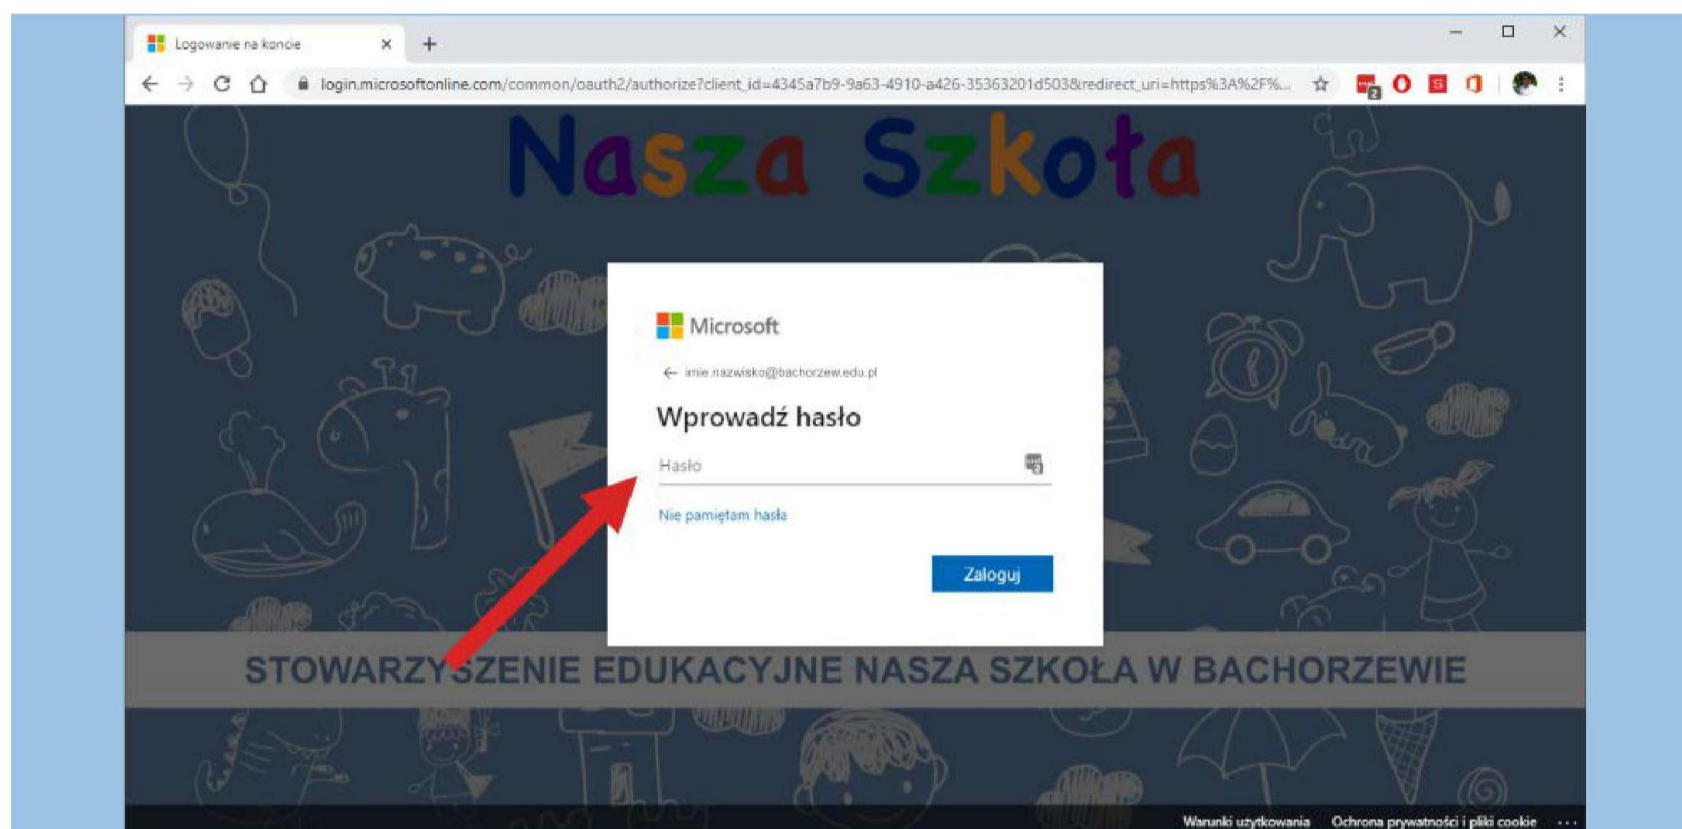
Logowanie na koncie

login.microsoftonline.com/common/oauth2/authorize?client_id=4345a7b9-9a63-4910-a426-35363201d503&redirect_uri=https%3A%2F%...

Nasza Szkoła

Microsoft

imie.nazwisko@bachorzew.edu.pl

Wprowadź hasło

Hasło

Nie pamiętam hasła

Zaloguj

STOWARZYSZENIE EDUKACYJNE NASZA SZKOŁA W BACHORZEWIE

Warunki użytkowania Ochrona prywatności i pliki cookie ...